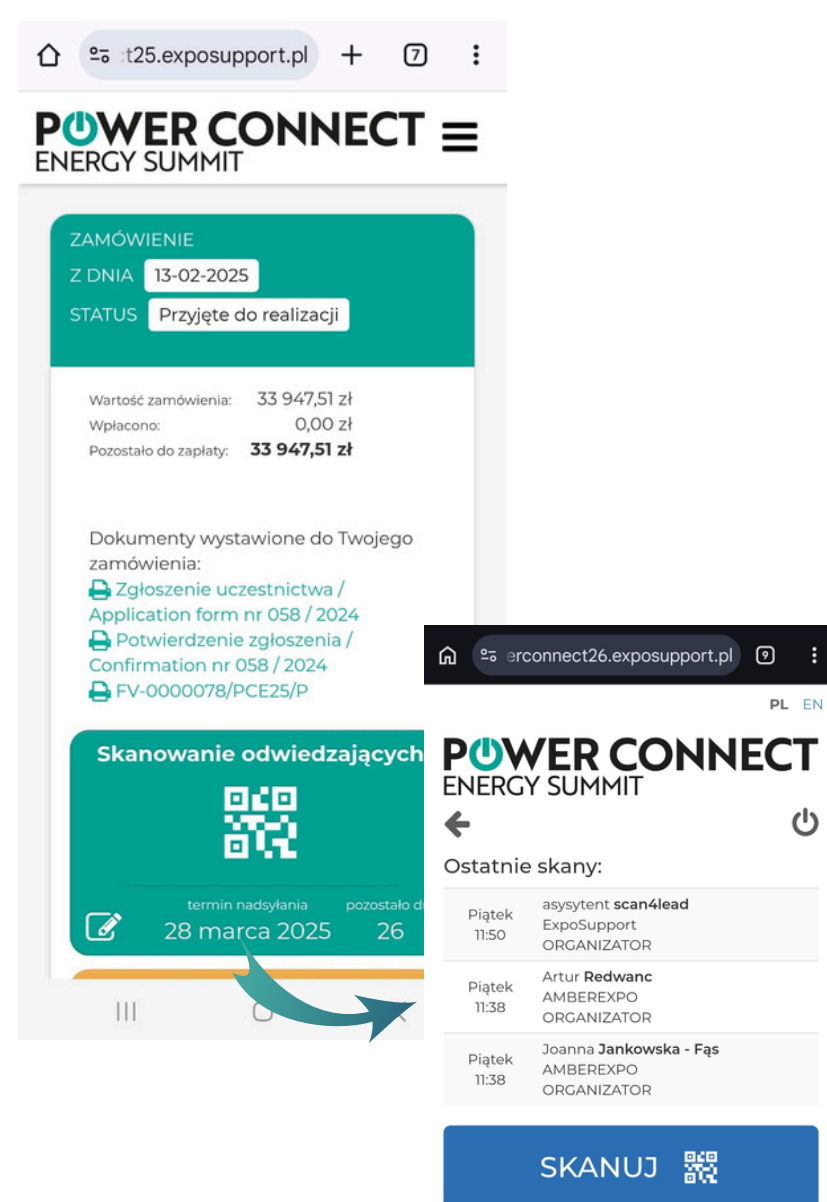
:t25.exposupport.pl
7

POWER CONNECT
ENERGY SUMMIT

ZAMÓWIENIE
Z DNIA 13-02-2025
STATUS Przyjęte do realizacji

| | |
|---|---|
| Wartość zamówienia: | 33 947,51 zł |
| Wpłacono: | 0,00 zł |
| Pozostało do zapłaty: | **33 947,51 zł** |

Dokumenty wystawione do Twojego zamówienia:
Zgłoszenie uczestnictwa / Application form nr 058 / 2024
Potwierdzenie zgłoszenia / Confirmation nr 058 / 2024
FV-0000078/PCE25/P

Skanowanie odwiedzających
termin nadsyłania
28 marca 2025
pozostało d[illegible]
26

erconnect26.exposupport.pl
9

PL EN

POWER CONNECT
ENERGY SUMMIT

Ostatnie skany:

| | |
|---|---|
| Piątek 11:50 | asysytent **scan4lead** ExpoSupport ORGANIZATOR |
| Piątek 11:38 | Artur **Redwanc** AMBEREXPO ORGANIZATOR |
| Piątek 11:38 | Joanna **Jankowska - Fąs** AMBEREXPO ORGANIZATOR |

SKANUJ